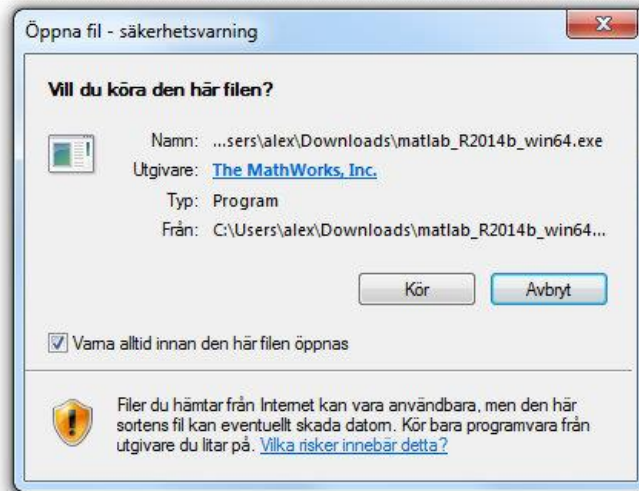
Öppna fil - säkerhetsvarning

Vill du köra den här filen?

Namn: ...sers\alex\Downloads\matlab_R2014b_win64.exe
Utgivare: The MathWorks, Inc.
Typ: Program
Från: C:\Users\alex\Downloads\matlab_R2014b_win64...

Kör
Avbryt

Varna alltid innan den här filen öppnas

Filer du hämtar från Internet kan vara användbara, men den här sortens fil kan eventuellt skada datorn. Kör bara programvara från utgivare du litar på. Vilka risker innebär detta?